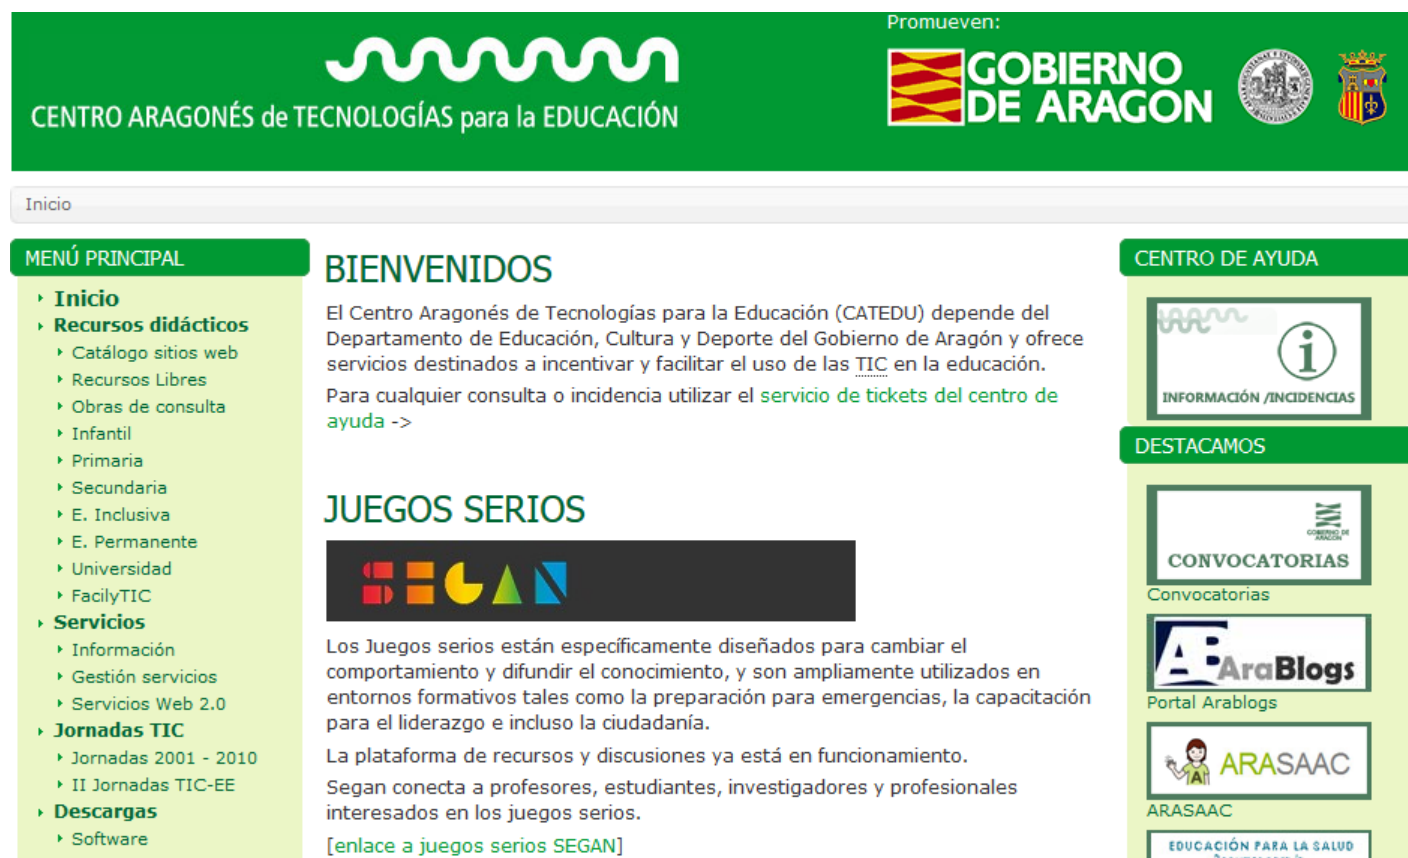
CENTRO ARAGONÉS de TECNOLOGÍAS para la EDUCACIÓN

Promueven:

GOBIERNO DE ARAGON

Inicio

MENÚ PRINCIPAL

Inicio
Recursos didácticos
Catálogo sitios web
Recursos Libres
Obras de consulta
Infantil
Primaria
Secundaria
E. Inclusiva
E. Permanente
Universidad
FacilyTIC
Servicios
Información
Gestión servicios
Servicios Web 2.0
Jornadas TIC
Jornadas 2001 - 2010
II Jornadas TIC-EE
Descargas
Software

BIENVENIDOS

El Centro Aragonés de Tecnologías para la Educación (CATEDU) depende del Departamento de Educación, Cultura y Deporte del Gobierno de Aragón y ofrece servicios destinados a incentivar y facilitar el uso de las TIC en la educación.

Para cualquier consulta o incidencia utilizar el servicio de tickets del centro de ayuda ->

JUEGOS SERIOS

SEGAN

Los Juegos serios están específicamente diseñados para cambiar el comportamiento y difundir el conocimiento, y son ampliamente utilizados en entornos formativos tales como la preparación para emergencias, la capacitación para el liderazgo e incluso la ciudadanía.

La plataforma de recursos y discusiones ya está en funcionamiento.

Segan conecta a profesores, estudiantes, investigadores y profesionales interesados en los juegos serios.

[enlace a juegos serios SEGAN]

CENTRO DE AYUDA

INFORMACIÓN /INCIDENCIAS

DESTACAMOS

GOBIERNO DE ARAGON
CONVOCATORIAS
Convocatorias

AraBlogs
Portal Arablogs

ARASAAC
ARASAAC

EDUCACIÓN PARA LA SALUD
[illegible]